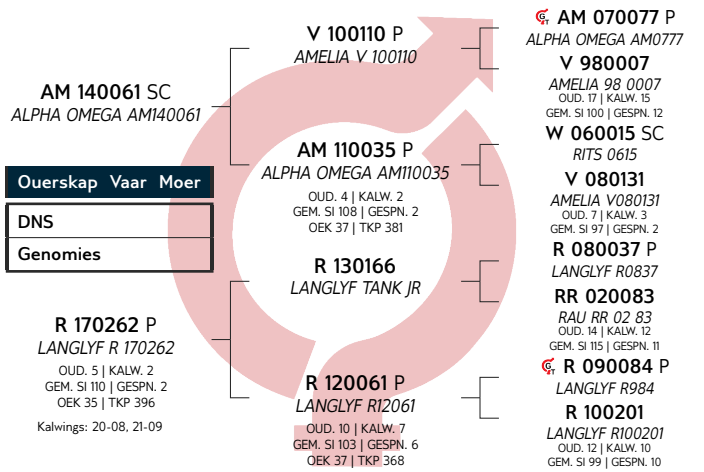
AM 140061 SC
ALPHA OMEGA AM140061

V 100110 P
AMELIA V 100110

AM 070077 P
ALPHA OMEGA AM0777

V 980007
AMELIA 98 0007
OUD. 17 | KALW. 15
GEM. SI 100 | GESPN. 12

W 060015 SC
RITS 0615

V 080131
AMELIA V080131
OUD. 7 | KALW. 3
GEM. SI 97 | GESPN. 2

AM 110035 P
ALPHA OMEGA AM110035
OUD. 4 | KALW. 2
GEM. SI 108 | GESPN. 2
OEK 37 | TKP 381

Ouerskap Vaar Moer

DNS

Genomies

R 130166
LANGLYF TANK JR

R 080037 P
LANGLYF R0837

RR 020083
RAU RR 02 83
OUD. 14 | KALW. 12
GEM. SI 115 | GESPN. 11

R 170262 P
LANGLYF R 170262
OUD. 5 | KALW. 2
GEM. SI 110 | GESPN. 2
OEK 35 | TKP 396

Kalwings: 20-08, 21-09

R 120061 P
LANGLYF R12061
OUD. 10 | KALW. 7
GEM. SI 103 | GESPN. 6
OEK 37 | TKP 368

R 090084 P
LANGLYF R984

R 100201
LANGLYF R100201
OUD. 12 | KALW. 10
GEM. SI 99 | GESPN. 10